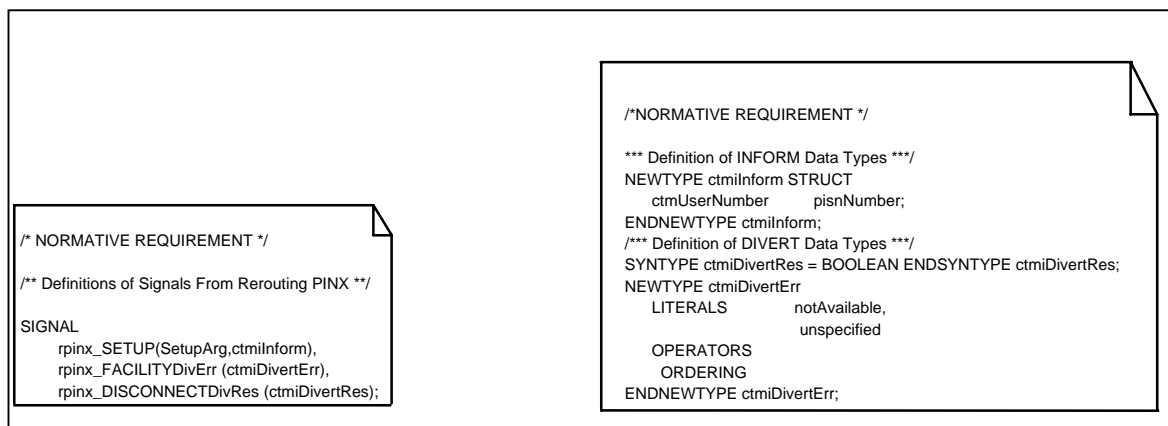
/* NORMATIVE REQUIREMENT */

/** Definitions of Signals From Rerouting PINX **/

SIGNAL
rpinx_SETUP(SetupArg,ctmiInform),
rpinx_FACILITYDivErr (ctmiDivertErr),
rpinx_DISCONNECTDivRes (ctmiDivertRes);

/*NORMATIVE REQUIREMENT */

*** Definition of INFORM Data Types ***/
NEWTYPE ctmiInform STRUCT
ctmUserNumber pisnNumber;
ENDNEWTYPE ctmiInform;
/*** Definition of DIVERT Data Types ***/
SYNTYPE ctmiDivertRes = BOOLEAN ENDSYNTYPE ctmiDivertRes;
NEWTYPE ctmiDivertErr
LITERALS notAvailable,
unspecified
OPERATORS
ORDERING
ENDNEWTYPE ctmiDivertErr;